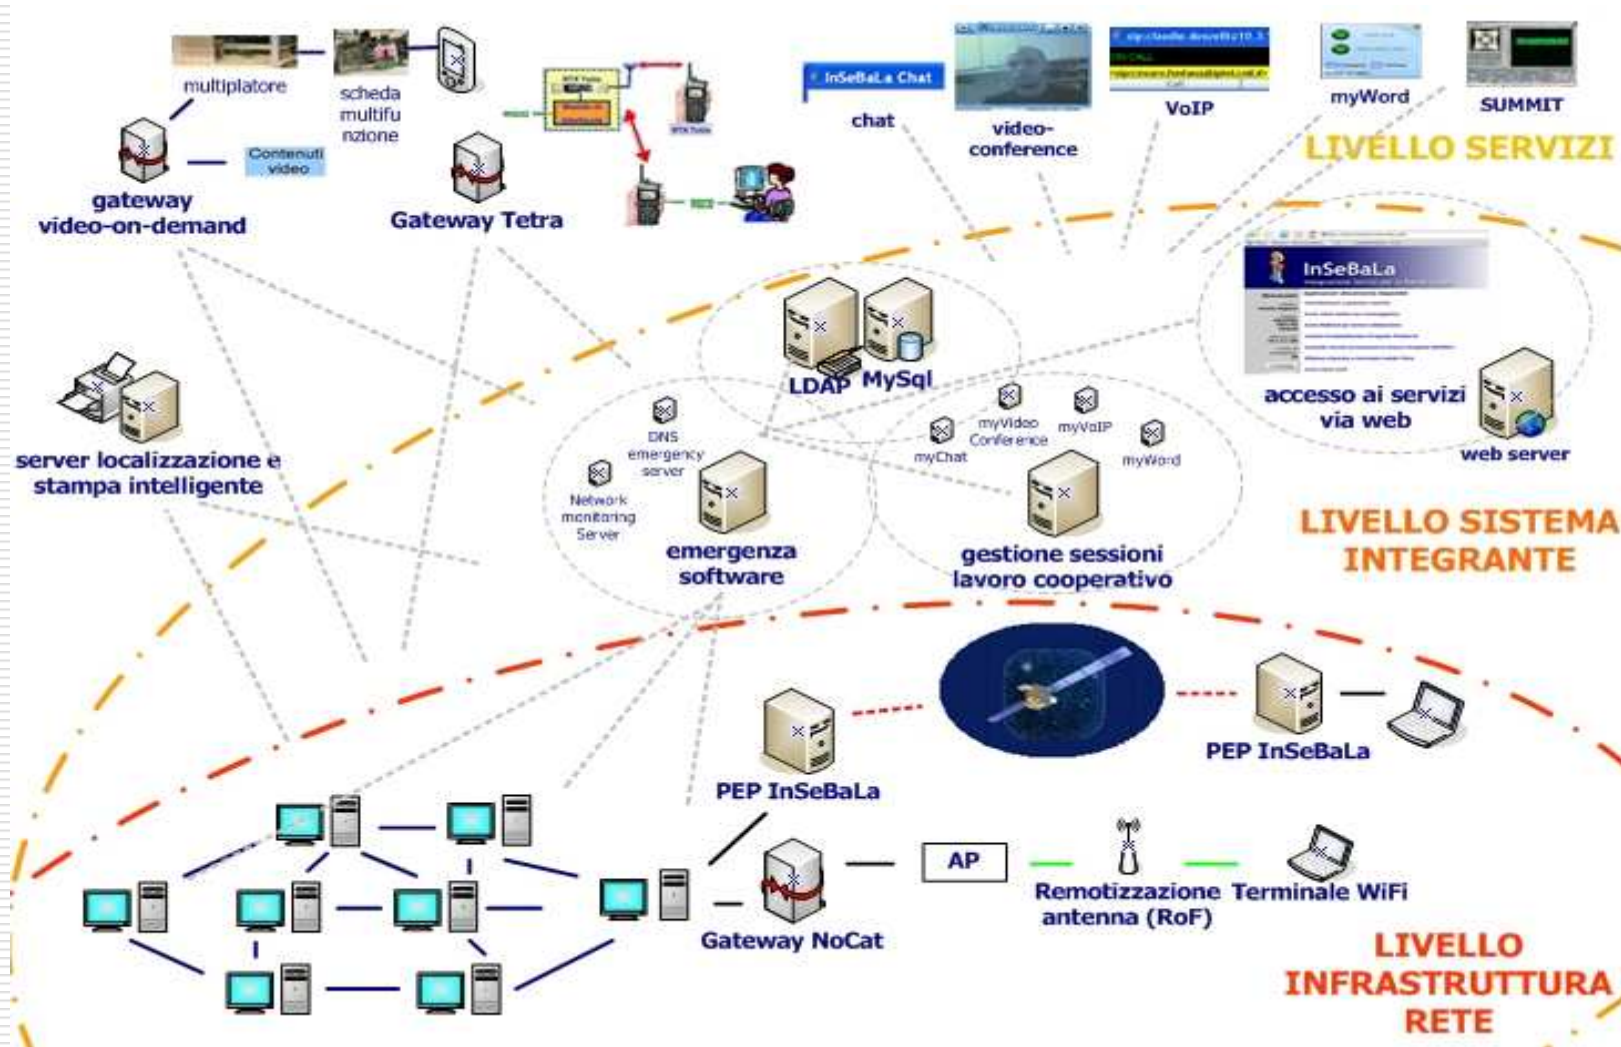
multiplatore

scheda multifunzione

Contenuti video

gateway video-on-demand

Gateway Tetra

InSeBaLa Chat

chat

video-conference

VoIP

myWord

SUMMIT

LIVELLO SERVIZI

InSeBaLa

accesso ai servizi via web

web server

LDAP MySql

server localizzazione e stampa intelligente

DNS emergency server

Network monitoring Server

emergenza software

myChat

myVideo Conference

myVoIP

myWord

gestione sessioni lavoro cooperativo

LIVELLO SISTEMA INTEGRANTE

PEP InSeBaLa

PEP InSeBaLa

AP

Gateway NoCat

Remotizzazione antenna (RoF)

Terminale WiFi

LIVELLO INFRASTRUTTURA RETE